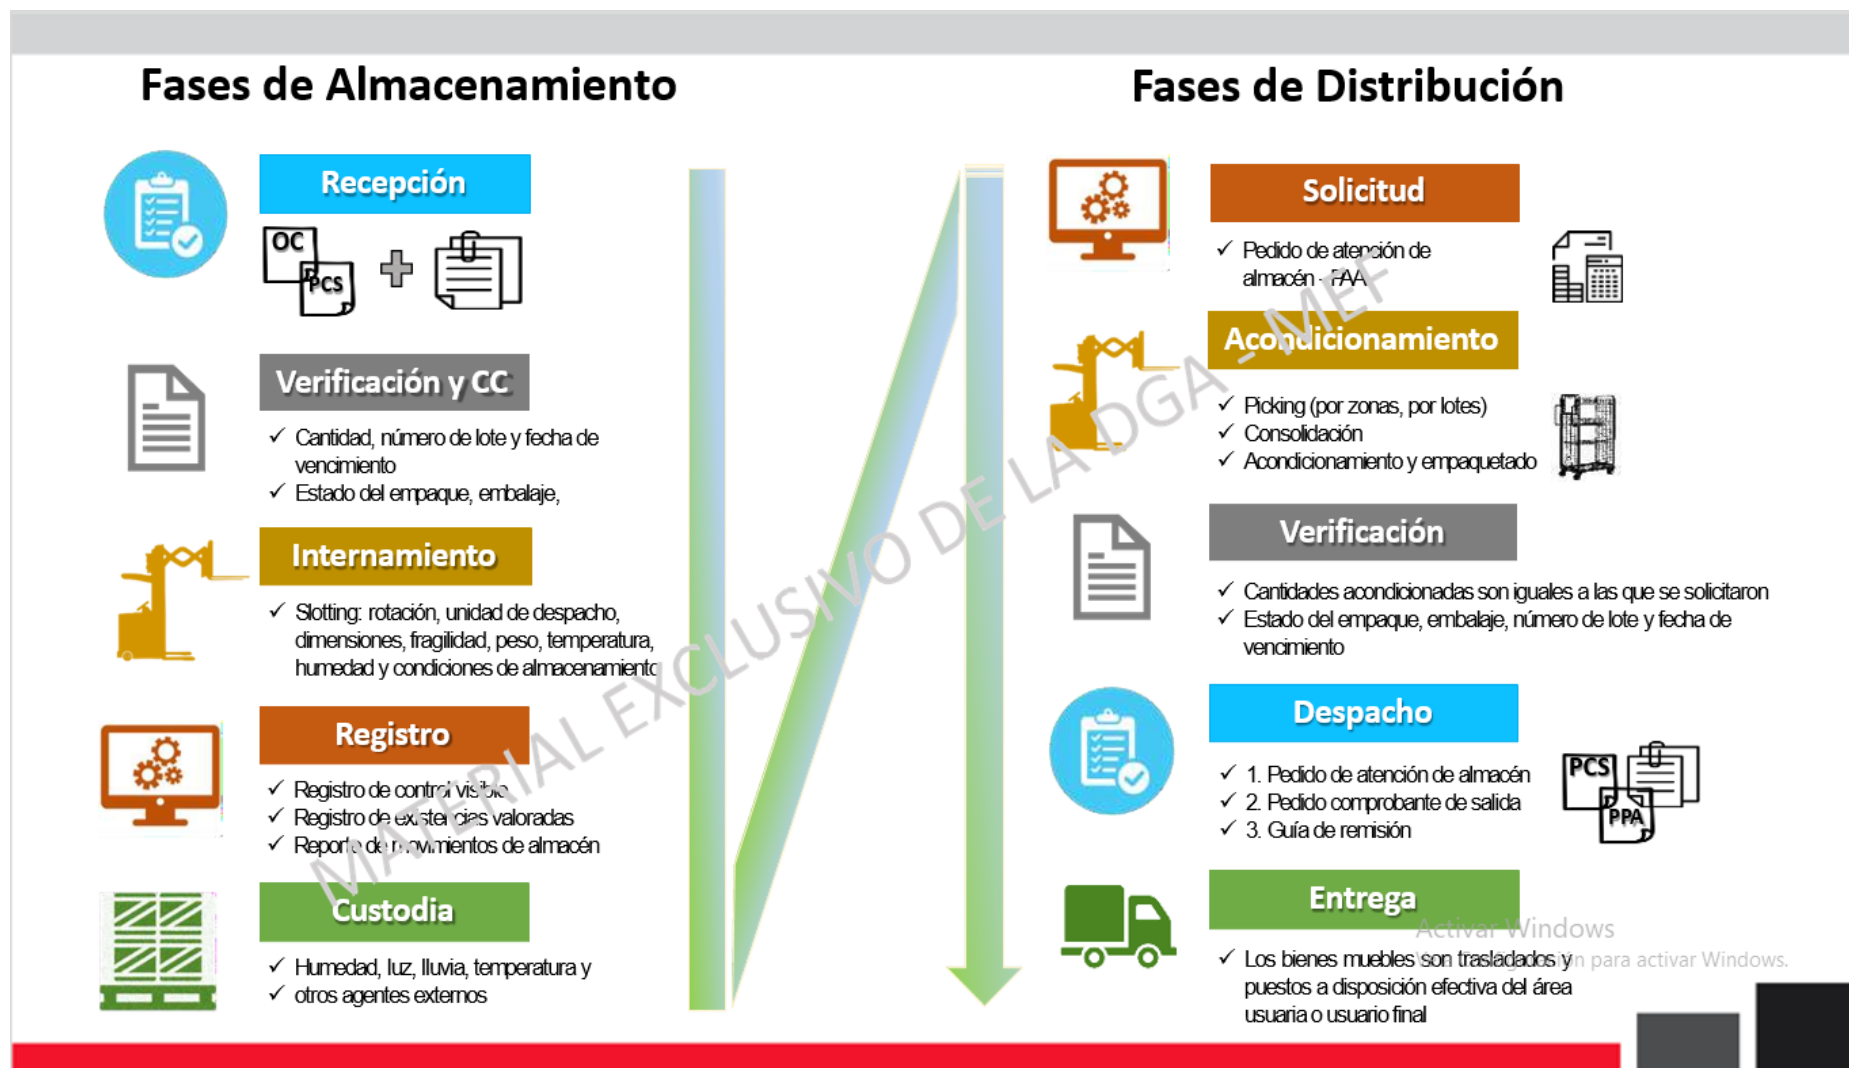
Fases de Almacenamiento

Recepción

OC PCS

Verificación y CC

✓ Cantidad, número de lote y fecha de vencimiento
✓ Estado del empaque, embalaje,

Internamiento

✓ Slotting: rotación, unidad de despacho, dimensiones, fragilidad, peso, temperatura, humedad y condiciones de almacenamiento

Registro

✓ Registro de control visible
✓ Registro de existencias valoradas
✓ Reporte de movimientos de almacén

Custodia

✓ Humedad, luz, lluvia, temperatura y
✓ otros agentes externos

Fases de Distribución

Solicitud

✓ Pedido de atención de almacén - PAA

Acondicionamiento

✓ Picking (por zonas, por lotes)
✓ Consolidación
✓ Acondicionamiento y empaquetado

Verificación

✓ Cantidades acondicionadas son iguales a las que se solicitaron
✓ Estado del empaque, embalaje, número de lote y fecha de vencimiento

Despacho

✓ 1. Pedido de atención de almacén
✓ 2. Pedido comprobante de salida
✓ 3. Guía de remisión

PCS PPA

Entrega

✓ Los bienes muebles son trasladados y puestos a disposición efectiva del área usuaria o usuario final

MATERIAL EXCLUSIVO DE LA DGA_MEF

Activar Windows
Ve a Configuración para activar Windows.